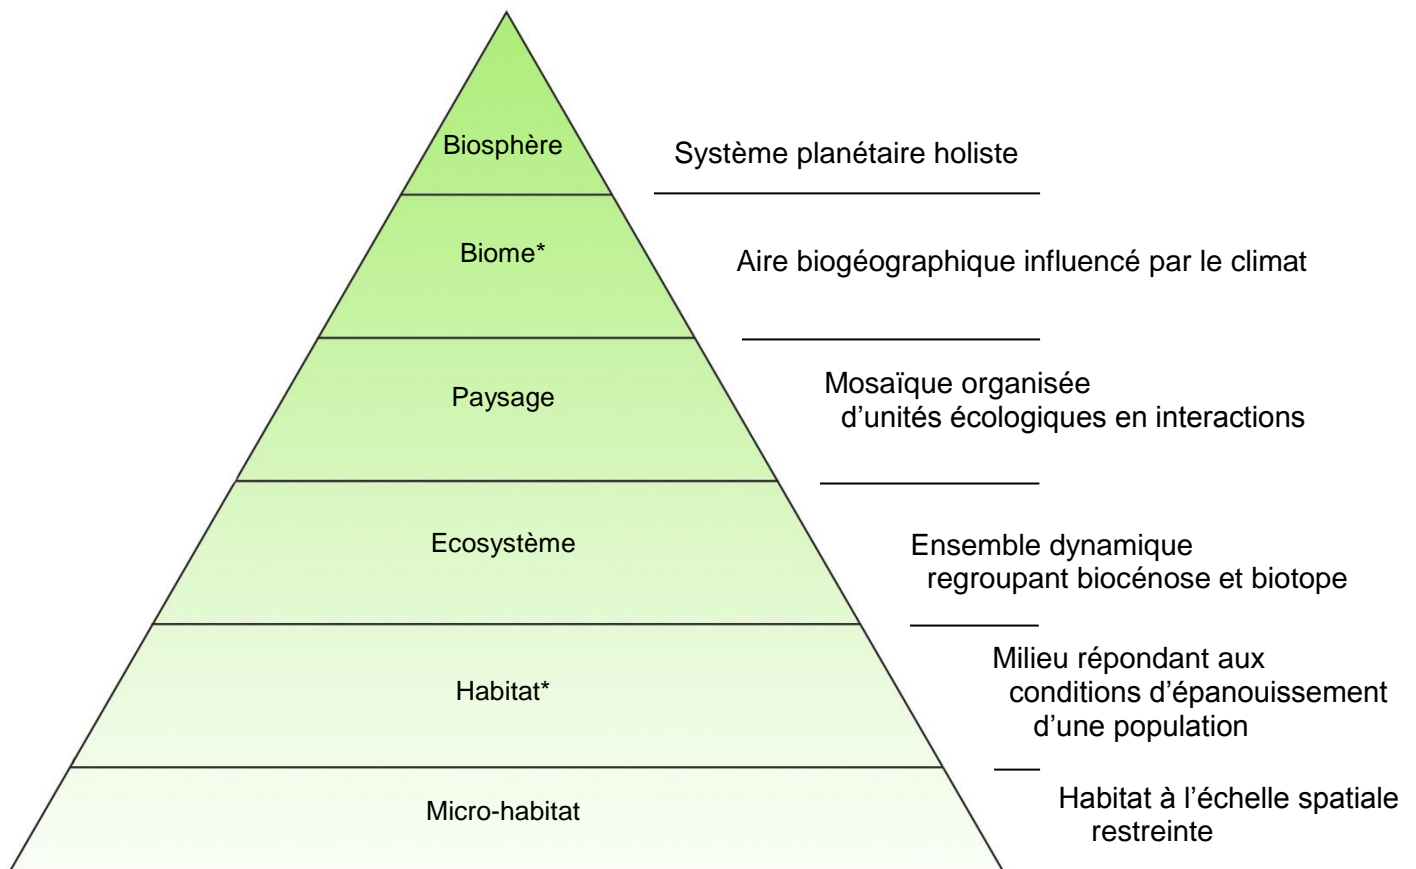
Biosphère

Système planétaire holiste

Biome*

Aire biogéographique influencé par le climat

Paysage

Mosaïque organisée d'unités écologiques en interactions

Ecosystème

Ensemble dynamique regroupant biocénose et biotope

Habitat*

Milieu répondant aux conditions d'épanouissement d'une population

Micro-habitat

Habitat à l'échelle spatiale restreinte